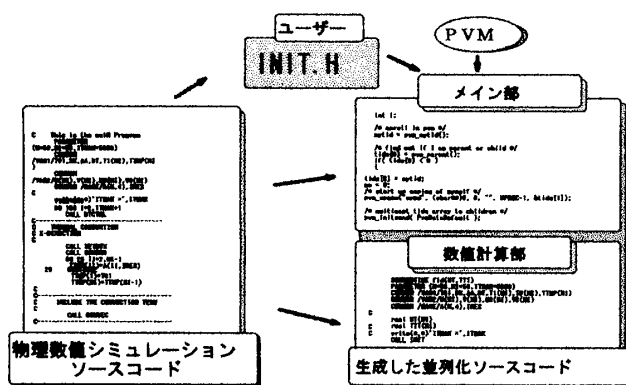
ユーザー

INIT.H

PVM

メイン部

int i;

/* enroll in pvm */
mytid = pvm_mytid();

/* find out if I am parent or child */
tids[0] = pvm_parent();
if( tids[0] < 0 )

tids[0] = mytid;
me = 0;
/* start up copies of myself */
pvm_spawn("mod", (char**)0, 0, "", NPROC-1, &tids[1]);

/* multicast tids array to children */
pvm_initsend( PvmDataDefault );

C This is the main Program
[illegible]

数値計算部

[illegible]

物理数値シミュレーションソースコード

生成した並列化ソースコード